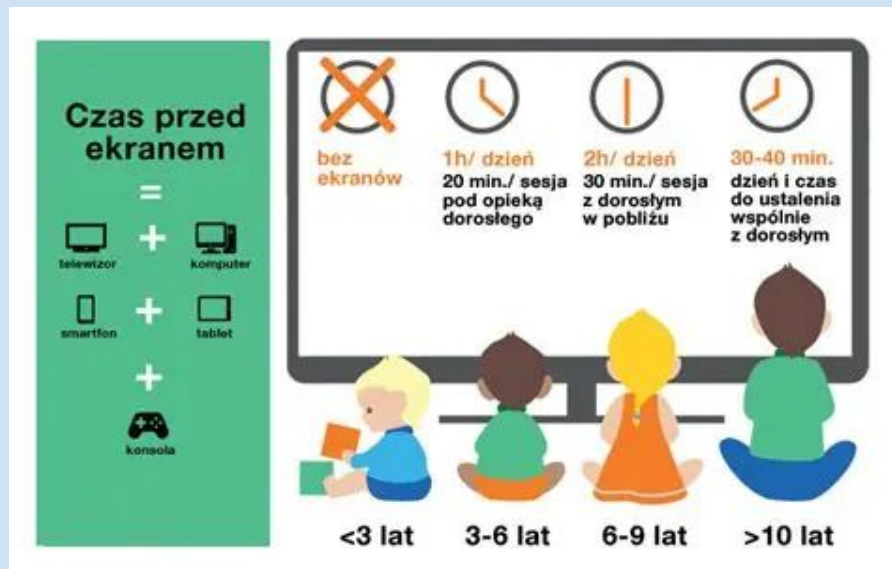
Czas przed ekranem

=

telewizor + komputer

smartfon + tablet

+

konsola

bez ekranów

1h/ dzień
20 min./ sesja pod opieką dorosłego

2h/ dzień
30 min./ sesja z dorosłym w pobliżu

30-40 min.
dzień i czas do ustalenia wspólnie z dorosłym

<3 lat

3-6 lat

6-9 lat

>10 lat